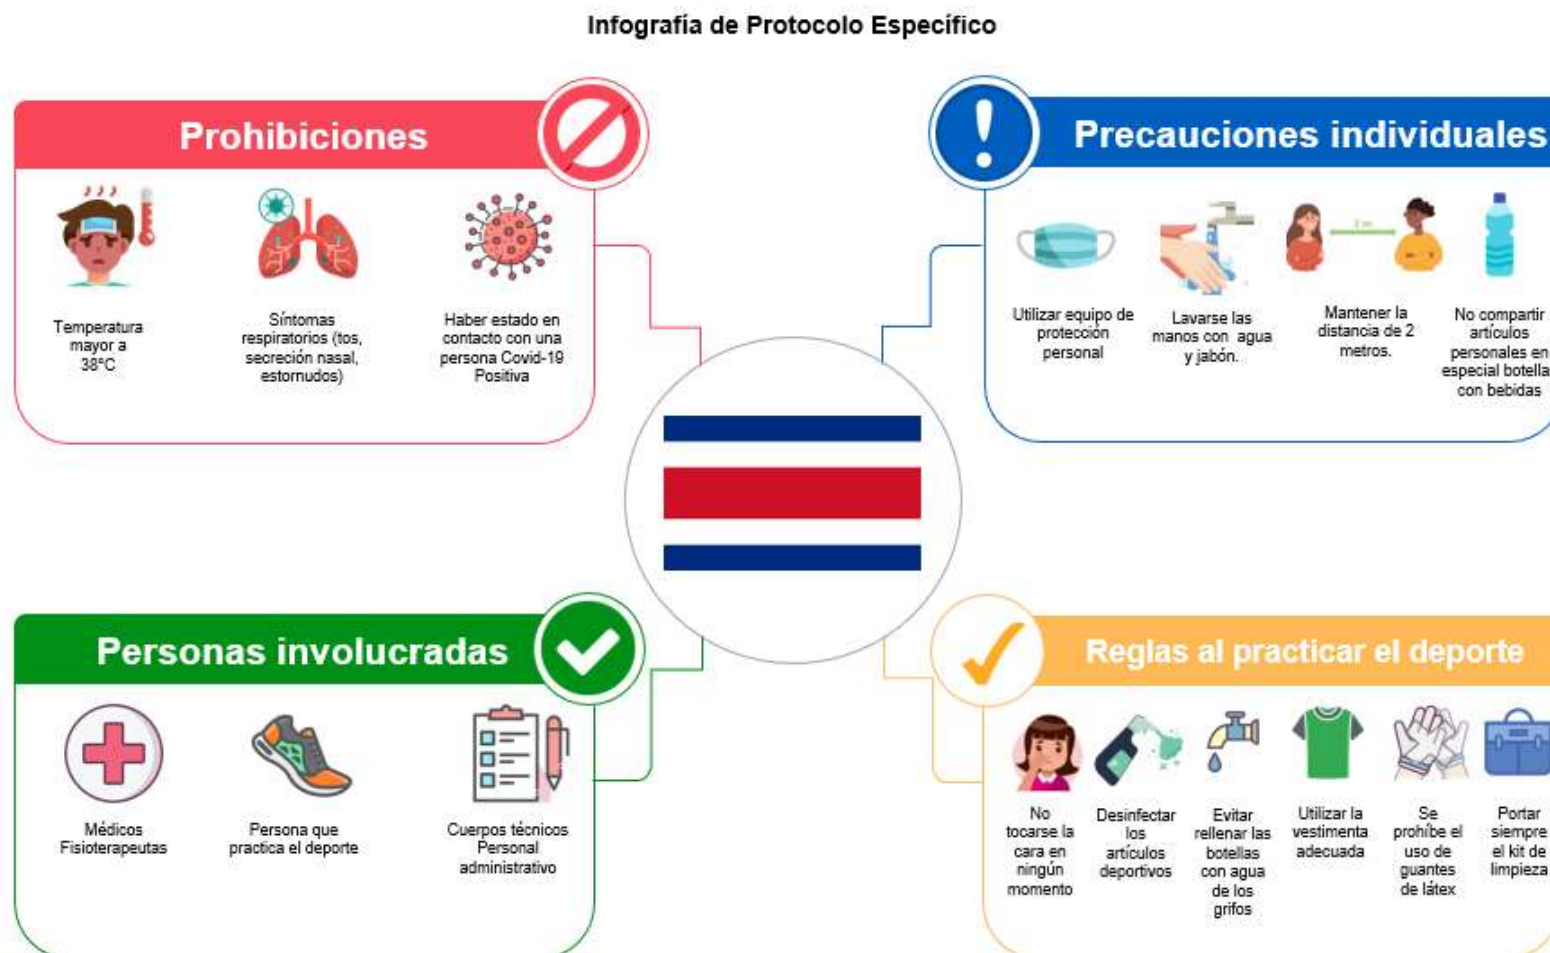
Infografía de Protocolo Específico

Prohibiciones

Temperatura mayor a 38°C

Síntomas respiratorios (tos, secreción nasal, estornudos)

Haber estado en contacto con una persona Covid-19 Positiva

Precauciones individuales

Utilizar equipo de protección personal

Lavarse las manos con agua y jabón.

2 m

Mantener la distancia de 2 metros.

No compartir artículos personales en especial botella con bebidas

Personas involucradas

Médicos Fisioterapeutas

Persona que practica el deporte

Cuerpos técnicos Personal administrativo

Reglas al practicar el deporte

No tocarse la cara en ningún momento

Desinfectar los artículos deportivos

Evitar rellenar las botellas con agua de los grifos

Utilizar la vestimenta adecuada

Se prohíbe el uso de guantes de látex

Portar siempre el kit de limpieza